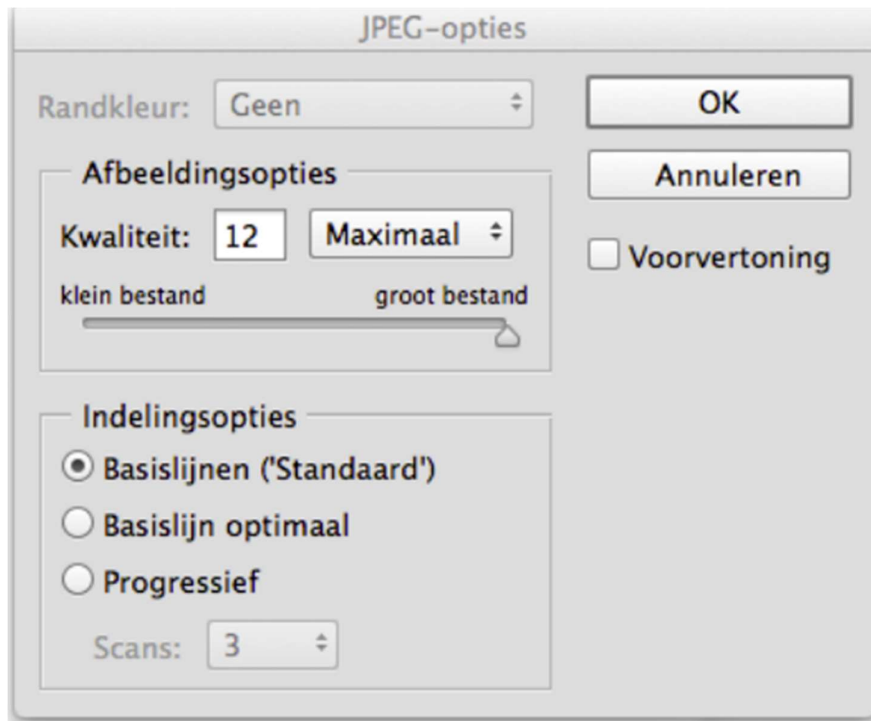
JPEG-opties

Randkleur: Geen

OK

Annuleren

Voorvertoning

Afbeeldingsopties

Kwaliteit: 12 Maximaal

klein bestand groot bestand

Indelingsopties

Basislijnen ('Standaard')

Basislijn optimaal

Progressief

Scans: 3